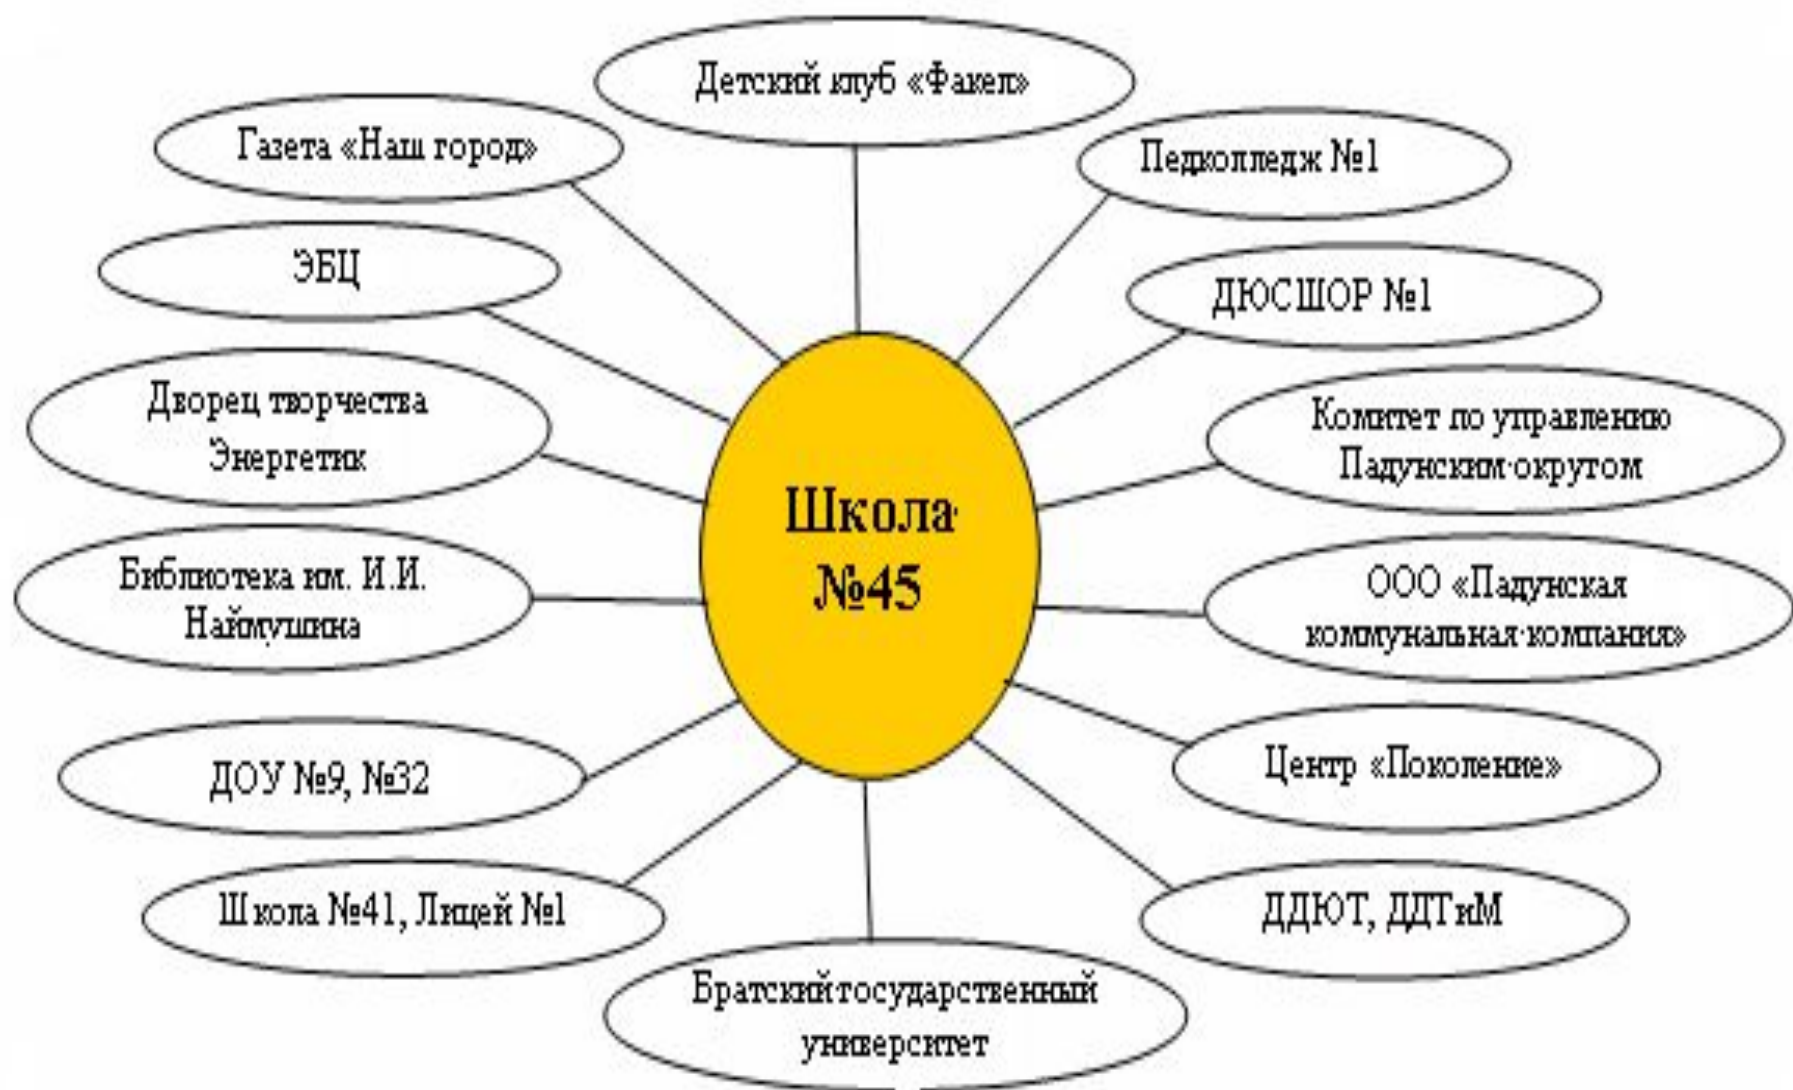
Детский клуб «Факел»

Газета «Наш город»

Педколледж №1

ЭБЦ

ДЮСШОР №1

Дворец творчества Энергетик

Комитет по управлению Падунским округом

Школа №45

Библиотека им. И.И. Наймушина

ООО «Падунская коммунальная компания»

ДОУ №9, №32

Центр «Поколение»

Школа №41, Лицей №1

ДДЮТ, ДДТиМ

Братский государственный университет